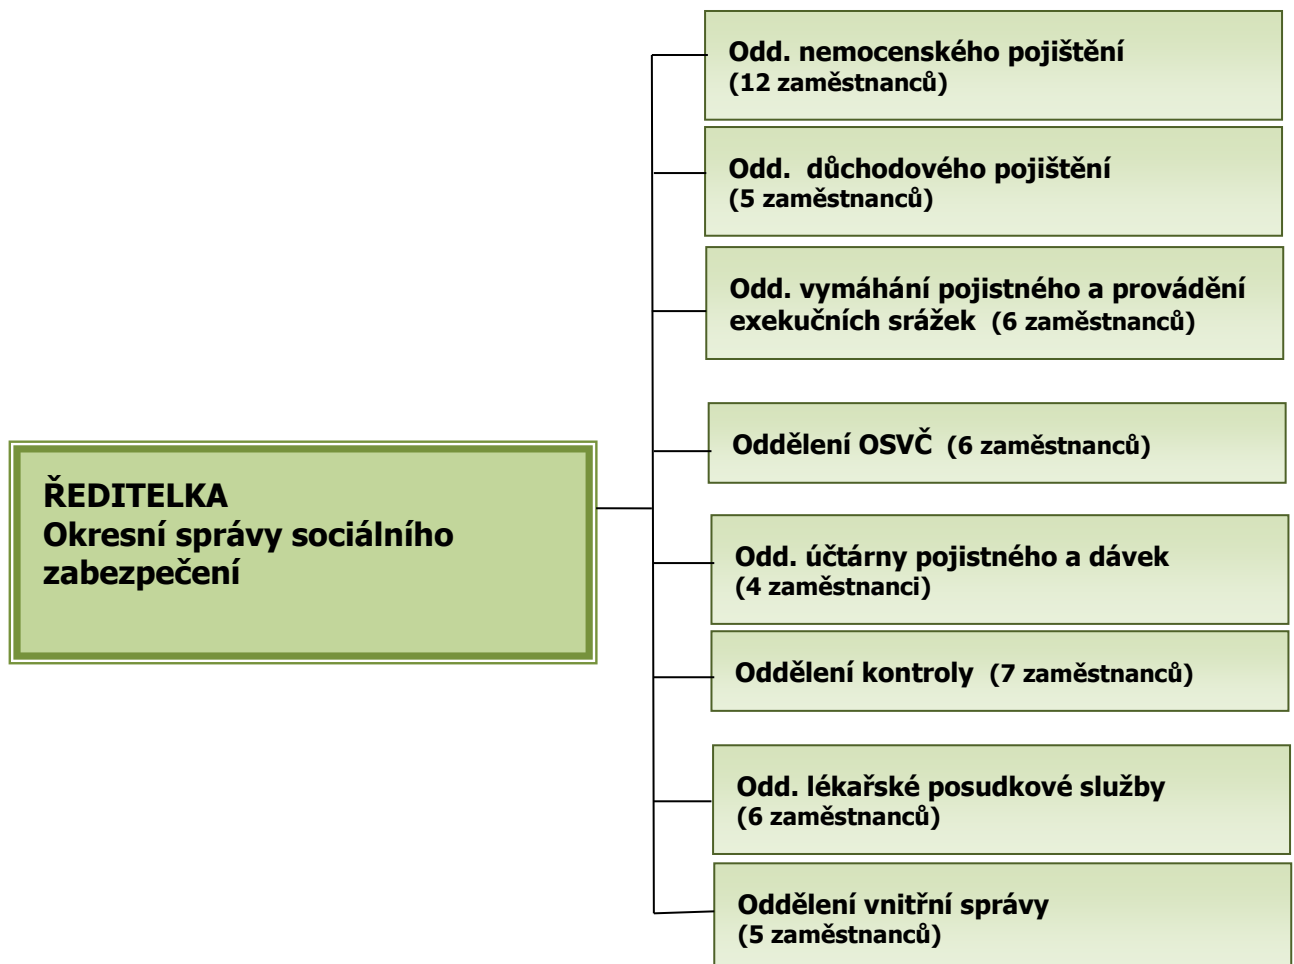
ŘEDITELKA
Okresní správy sociálního zabezpečení

Odd. nemocenského pojištění
(12 zaměstnanců)

Odd. důchodového pojištění
(5 zaměstnanců)

Odd. vymáhání pojistného a provádění exekučních srážek (6 zaměstnanců)

Oddělení OSVČ (6 zaměstnanců)

Odd. účtárny pojistného a dávek
(4 zaměstnanci)

Oddělení kontroly (7 zaměstnanců)

Odd. lékařské posudkové služby
(6 zaměstnanců)

Oddělení vnitřní správy
(5 zaměstnanců)